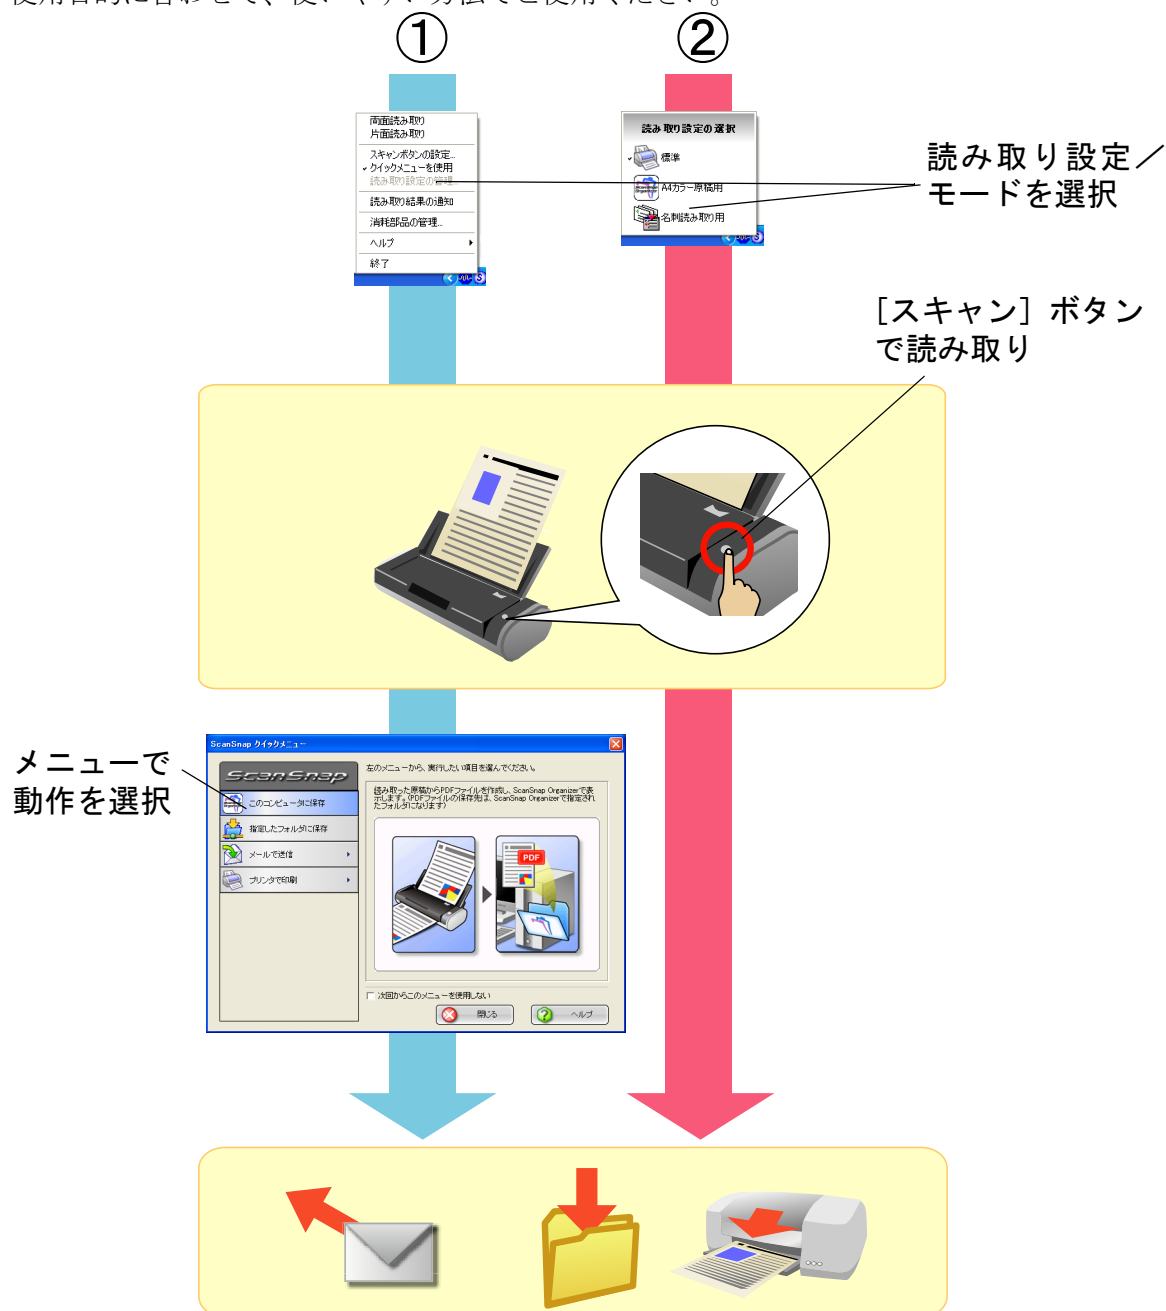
使用目的に合わせて、使いやすい方法でご使用ください。

①

②

両面読み取り
片面読み取り
スキャンボタンの設定...
クイックメニューを使用
読み取り設定の管理
読み取り結果の通知
消耗部品の管理...
ヘルプ
終了

読み取り設定の選択
標準
A4カラー原稿用
名刺読み取り用

読み取り設定／モードを選択

［スキャン］ボタンで読み取り

メニューで動作を選択

ScanSnap クイックメニュー
ScanSnap
このコンピュータに保存
指定したフォルダに保存
メールで送信
プリンタで印刷
左のメニューから、実行したい項目を選んでください。
読み取った原稿からPDFファイルを作成し、ScanSnap Organizerで表示します。(PDFファイルの保存先は、ScanSnap Organizerで指定されたフォルダになります)
PDF
次回からこのメニューを使用しない
閉じる
ヘルプ